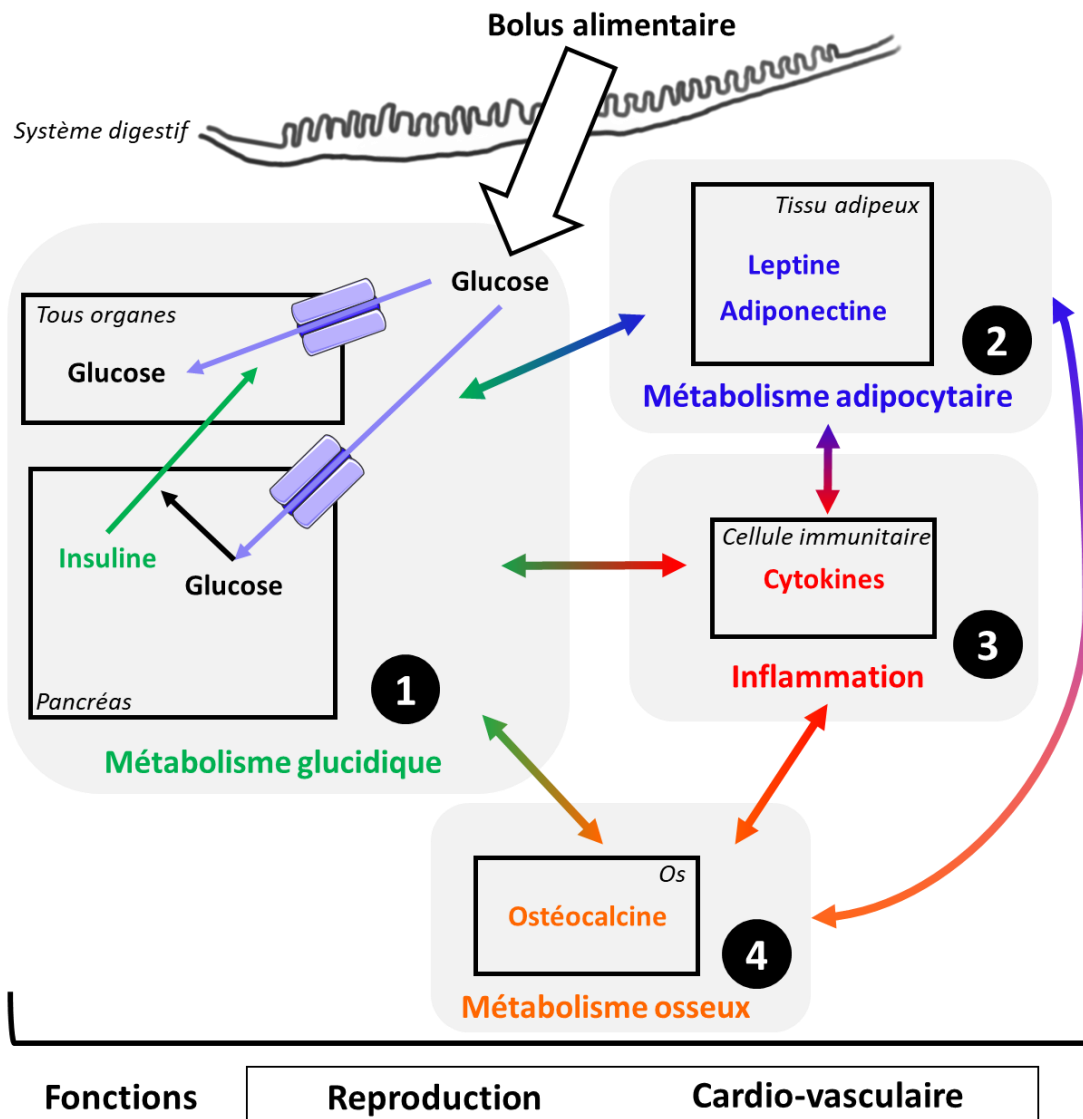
Bolus alimentaire

Système digestif

Tous organes

Glucose

Glucose

Insuline

Glucose

Pancréas

1

Métabolisme glucidique

Tissu adipeux

Leptine

Adiponectine

2

Métabolisme adipocytaire

Cellule immunitaire

Cytokines

3

Inflammation

Os

Ostéocalcine

4

Métabolisme osseux

Fonctions

Reproduction

Cardio-vasculaire